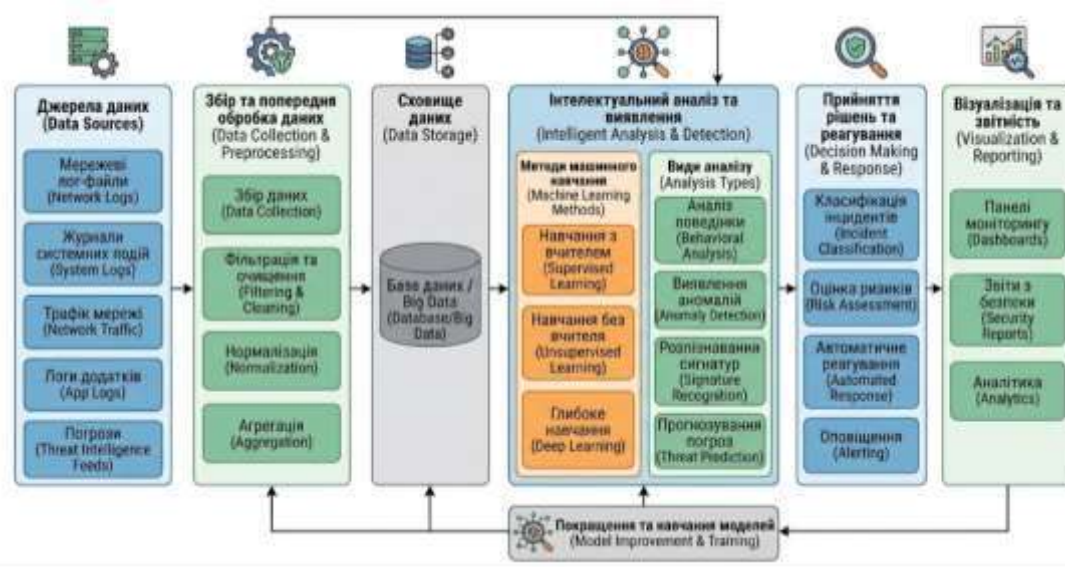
Джерела даних (Data Sources)

Мережеві лог-файли (Network Logs)

Журнали системних подій (System Logs)

Трафік мережі (Network Traffic)

Логи додатків (App Logs)

Погрози (Threat Intelligence Feeds)

Збір та попередня обробка даних (Data Collection & Preprocessing)

Збір даних (Data Collection)

Фільтрація та очищення (Filtering & Cleaning)

Нормалізація (Normalization)

Агрегація (Aggregation)

Сховище даних (Data Storage)

База даних / Big Data (Database/Big Data)

Інтелектуальний аналіз та виявлення (Intelligent Analysis & Detection)

Методи машинного навчання (Machine Learning Methods)

Навчання з вчителем (Supervised Learning)

Навчання без вчителя (Unsupervised Learning)

Глибоке навчання (Deep Learning)

Види аналізу (Analysis Types)

Аналіз поведінки (Behavioral Analysis)

Виявлення аномалій (Anomaly Detection)

Розпізнавання сигнатур (Signature Recognition)

Прогнозування погроз (Threat Prediction)

Прийняття рішень та реагування (Decision Making & Response)

Класифікація інцидентів (Incident Classification)

Оцінка ризиків (Risk Assessment)

Автоматичне реагування (Automated Response)

Оповіщення (Alerting)

Візуалізація та звітність (Visualization & Reporting)

Панелі моніторингу (Dashboards)

Звіти з безпеки (Security Reports)

Аналітика (Analytics)

Покращення та навчання моделей (Model Improvement & Training)